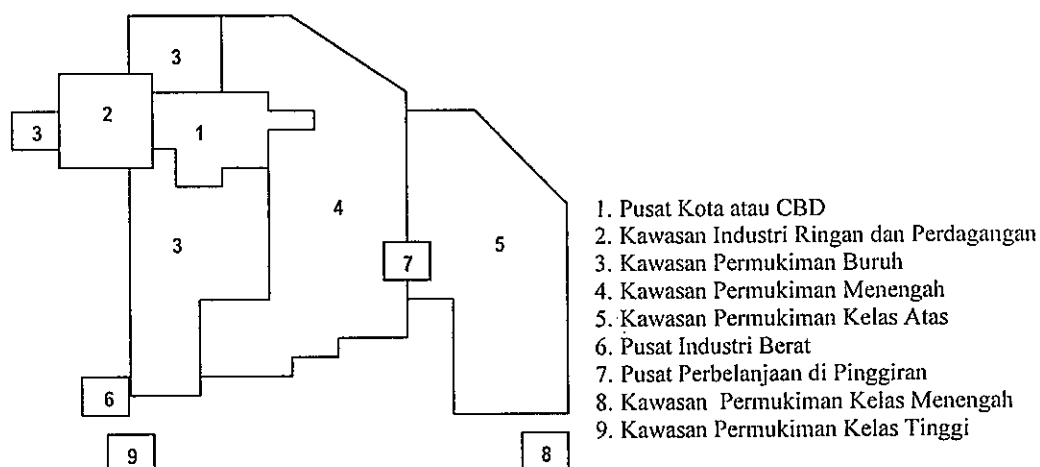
3

2

3

1

4

3

7

5

6

9

8

1. Pusat Kota atau CBD
2. Kawasan Industri Ringan dan Perdagangan
3. Kawasan Permukiman Buruh
4. Kawasan Permukiman Menengah
5. Kawasan Permukiman Kelas Atas
6. Pusat Industri Berat
7. Pusat Perbelanjaan di Pinggiran
8. Kawasan Permukiman Kelas Menengah
9. Kawasan Permukiman Kelas Tinggi